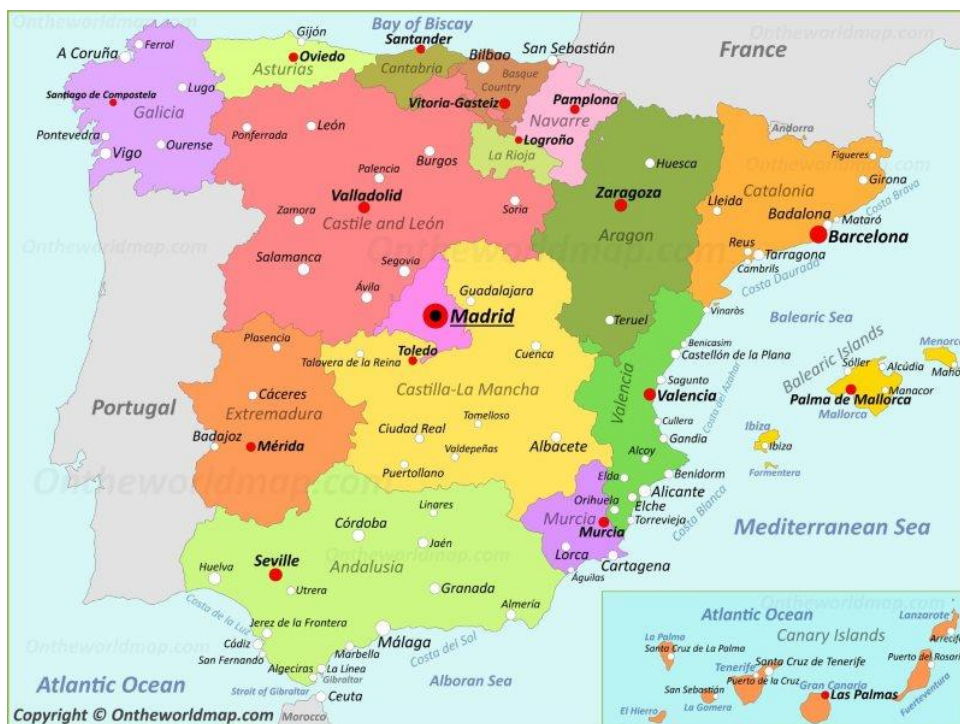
Ontheworldmap.com
Bay of Biscay
France
Gijón
Santander
Bilbao
San Sebastián
A Coruña
Ferrol
Oviedo
Asturias
Cantabria
Basque Country
Lugo
Santiago de Compostela
Vitoria-Gasteiz
Pamplona
Galicia
Navarre
Andorra
Pontevedra
Ponferrada
León
Logroño
Vigo
Ourense
La Rioja
Huesca
Palencia
Burgos
Figueres
Catalonia
Girona
Valladolid
Zaragoza
Costa Brava
Zamora
Castile and León
Soria
Lleida
Badalona
Mataró
Ontheworldmap.com
Aragon
Barcelona
Salamanca
Segovia
Reus
Tarragona
Cambrils
Costa Daurada
Guadalajara
Ávila
Madrid
Teruel
Vinaròs
Balearic Sea
Menorca
Plasencia
Benicasim
Balearic Islands
Toledo
Cuenca
Castellón de la Plana
Alcúdia
Mahó
Talavera de la Reina
Sóller
Castilla-La Mancha
Sagunto
Manacor
Portugal
Cáceres
Valencia
Valencia
Palma de Mallorca
Extremadura
Tomelloso
Mallorca
Cullera
Costa del Azahar
Ciudad Real
Ibiza
Badajoz
Mérida
Valdepeñas
Albacete
Gandia
Ibiza
Alcoy
Formentera
Puertollano
Benidorm
Ontheworldmap.com
Elda
Alicante
Linares
Orihuela
Elche
Córdoba
Murcia
Torrevieja
Mediterranean Sea
Jaén
Murcia
Costa Blanca
Seville
Ontheworldmap.com
Huelva
Andalusia
Lorca
Cartagena
Utrera
Granada
Aguilas
Almería
Costa de la Luz
Jerez de la Frontera
Atlantic Ocean
Lanzarote
Canary Islands
La Palma
Arrecife
Cádiz
Málaga
Santa Cruz de La Palma
Santa Cruz de Tenerife
Puerto del Rosario
Marbella
Costa del Sol
Tenerife
San Fernando
Algeciras
La Linea
Puerto de la Cruz
Gran Canaria
Gibraltar
Alboran Sea
San Sebastián
Atlantic Ocean
Strait of Gibraltar
Fuerteventura
Ceuta
La Gomera
Las Palmas
El Hierro
Copyright © Ontheworldmap.com
Morocco